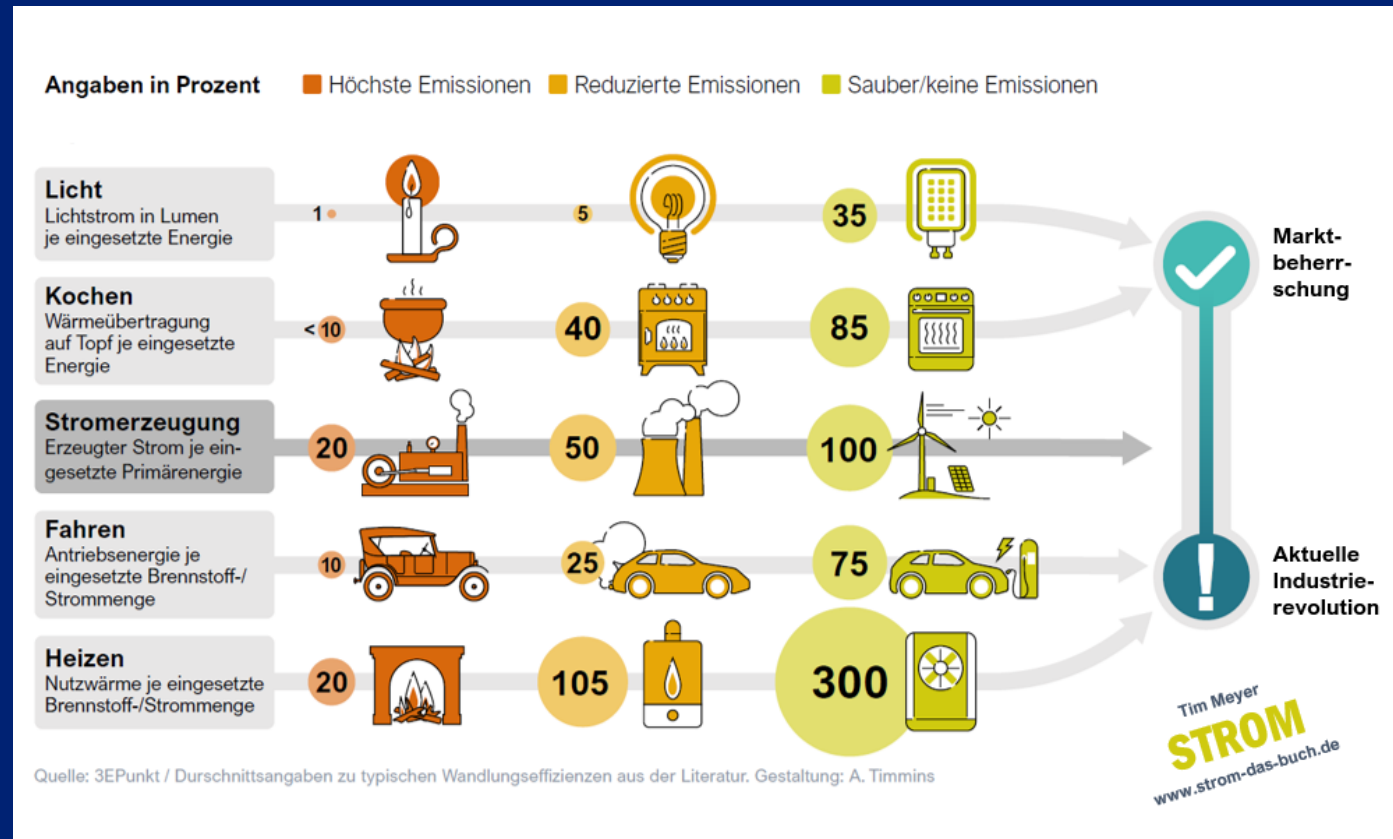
Angaben in Prozent   Höchste Emissionen   Reduzierte Emissionen   Sauber/keine Emissionen

Licht
Lichtstrom in Lumen je eingesetzte Energie
1   5   35

Kochen
Wärmeübertragung auf Topf je eingesetzte Energie
< 10   40   85

Stromerzeugung
Erzeugter Strom je eingesetzte Primärenergie
20   50   100

Fahren
Antriebsenergie je eingesetzte Brennstoff-/Strommenge
10   25   75

Heizen
Nutzwärme je eingesetzte Brennstoff-/Strommenge
20   105   300

Marktbeherrschung

Aktuelle Industrierevolution

Tim Meyer
STROM
www.strom-das-buch.de

Quelle: 3EPunkt / Durschnittsangaben zu typischen Wandlungseffizienzen aus der Literatur. Gestaltung: A. Timmins